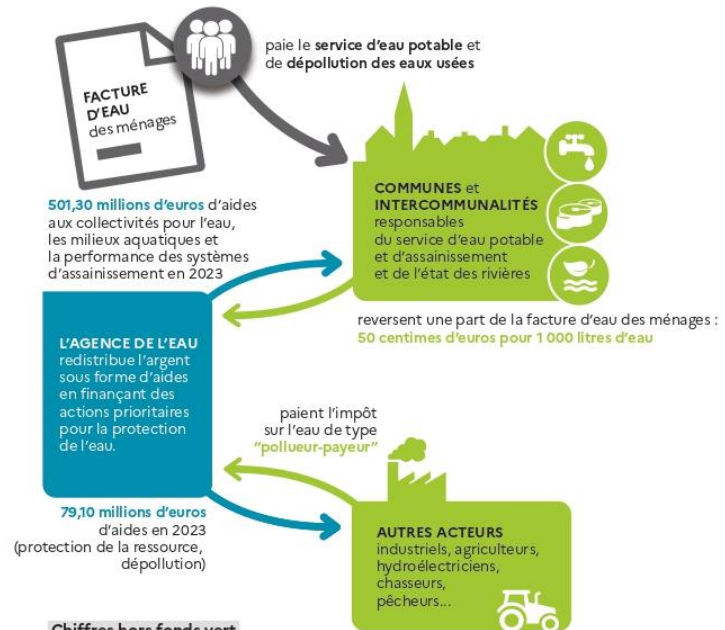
FACTURE D'EAU des ménages

paie le service d'eau potable et de dépollution des eaux usées

501,30 millions d'euros d'aides aux collectivités pour l'eau, les milieux aquatiques et la performance des systèmes d'assainissement en 2023

COMMUNES et INTERCOMMUNALITÉS responsables du service d'eau potable et d'assainissement et de l'état des rivières

reversent une part de la facture d'eau des ménages : 50 centimes d'euros pour 1 000 litres d'eau

L'AGENCE DE L'EAU redistribue l'argent sous forme d'aides en finançant des actions prioritaires pour la protection de l'eau.

paient l'impôt sur l'eau de type "pollueur-payeur"

79,10 millions d'euros d'aides en 2023 (protection de la ressource, dépollution)

AUTRES ACTEURS industriels, agriculteurs, hydroélectriciens, chasseurs, pêcheurs...

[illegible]